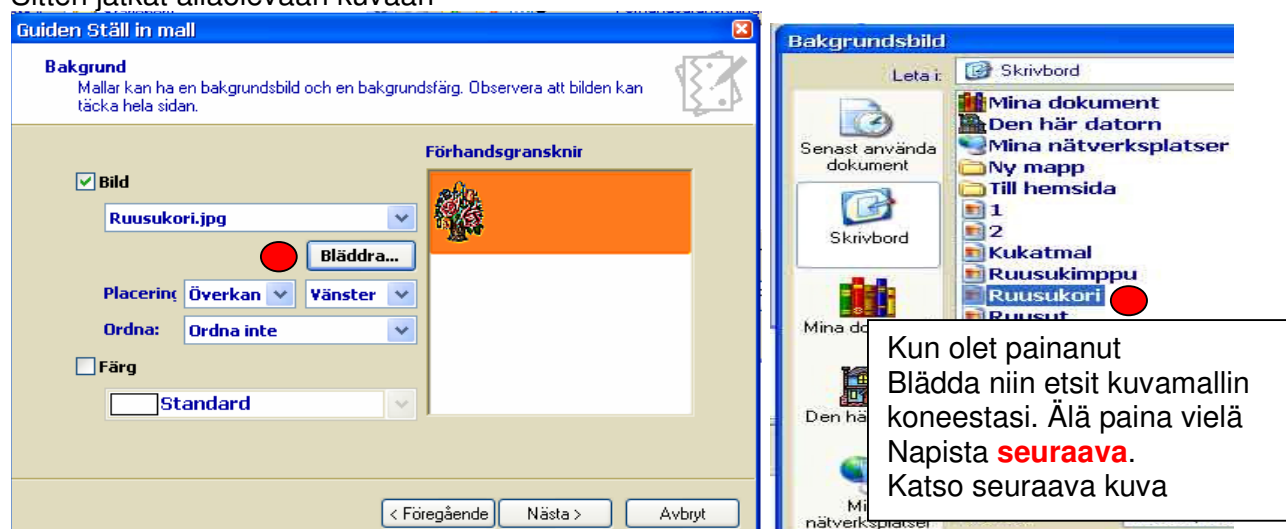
Sitten jatkat alla olevaan kuvaan

Guiden Ställ in mall

Bakgrund
Mallar kan ha en bakgrundsbild och en bakgrundsfärg. Observera att bilden kan täcka hela sidan.

Förhandsgranskning

Bild
Ruusukori.jpg
Bläddra...
Placering Överkan Vänster
Ordna: Ordna inte
Färg
Standard

< Föregående Nästa > Avbryt

Bakgrundsbild
Leta i: Skrivbord
Senast använda dokument
Skrivbord
Mina do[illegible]
Den hä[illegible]
Mi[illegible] nätverksplatser
Mina dokument
Den här datorn
Mina nätverksplatser
Ny mapp
Till hemsida
1
2
Kukatmal
Ruusukimppu
Ruusukori
Ruusut

Kun olet painanut Blädda niin etsit kuvamallin koneestasi. Älä paina vielä Napista **seuraava**. Katso seuraava kuva